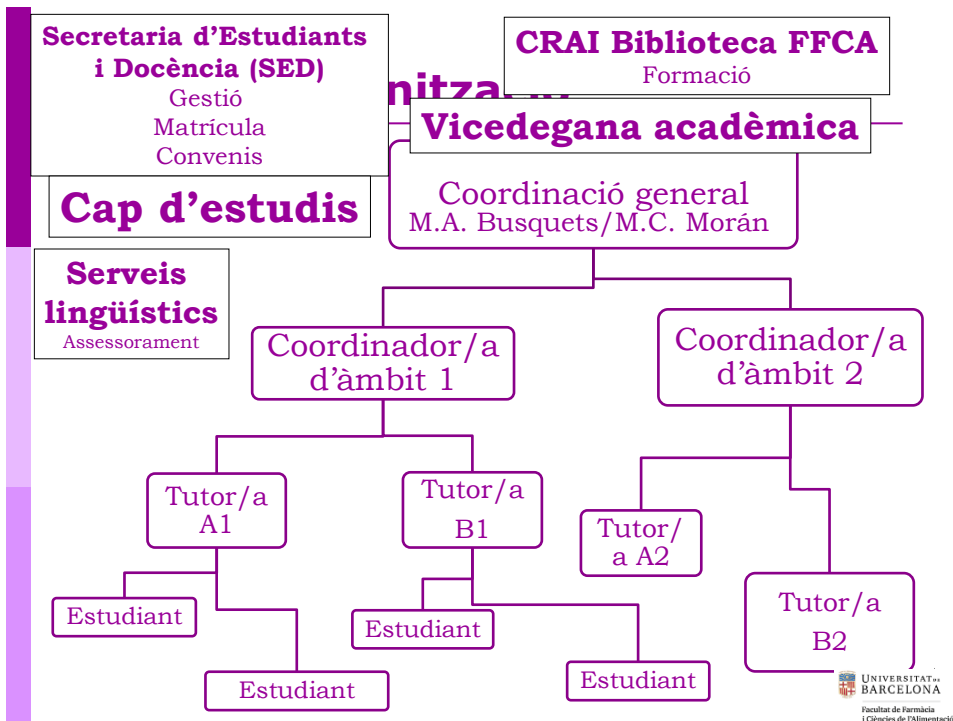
Secretaria d'Estudiants i Docència (SED)
Gestió
Matrícula
Convenis

CRAI Biblioteca FFCA
Formació

nitzaci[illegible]

Vicedegana acadèmica

Cap d'estudis

Coordinació general
M.A. Busquets/M.C. Morán

Serveis lingüístics
Assessorament

Coordinador/a d'àmbit 1

Coordinador/a d'àmbit 2

Tutor/a A1

Tutor/a B1

Tutor/a A2

Tutor/a B2

Estudiant

Estudiant

Estudiant

Estudiant

UNIVERSITAT DE BARCELONA
Facultat de Farmàcia i Ciències de l'Alimentació